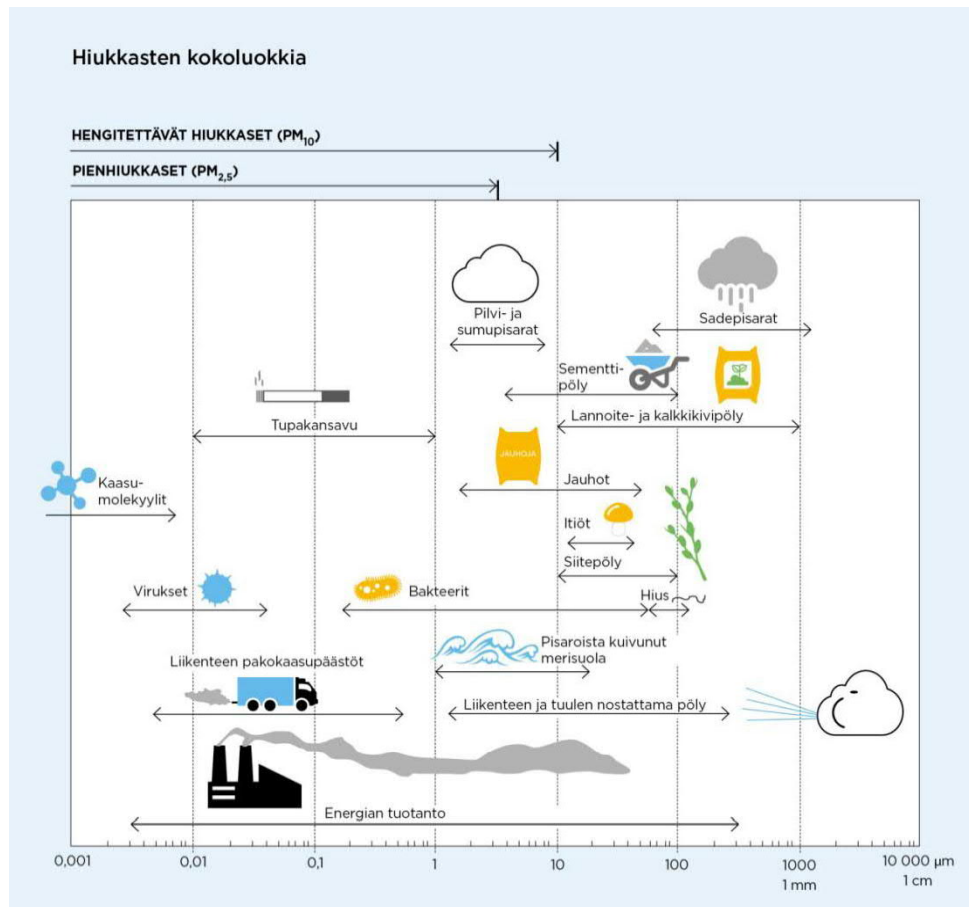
Hiukkasten kokoluokkia

HENGITETTÄVÄT HIUKKASET ($PM_{10}$)

PIENHIUKKASET ($PM_{2,5}$)

Pilvi- ja sumupisarat

Sadepisarat

Sementtipöly

Tupakansavu

Lannoite- ja kalkkikivipöly

JAUHOJA

Kaasumolekyylit

Jauhot

Itiöt

Siitepöly

Virukset

Bakteerit

Hius

Pisaroista kuivunut merisuola

Liikenteen pakokaasupäästöt

Liikenteen ja tuulen nostattama pöly

Energian tuotanto

0,001 0,01 0,1 1 10 100 1000 10 000 µm

1 mm 1 cm